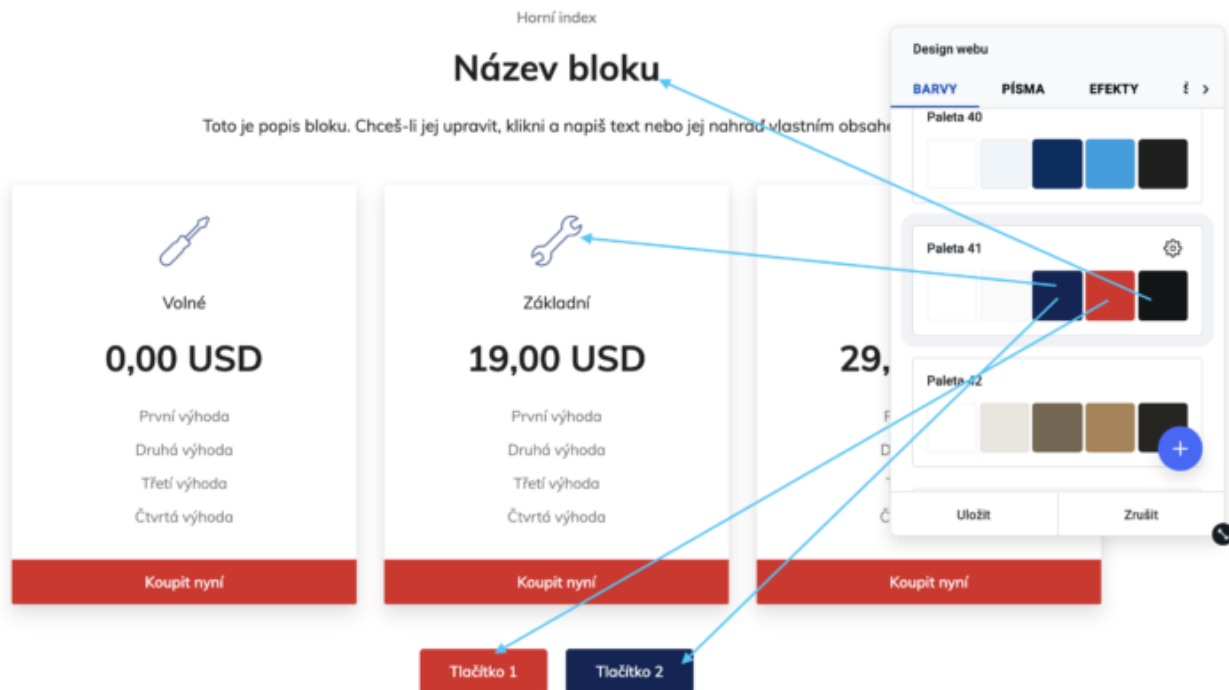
Horní index

Název bloku

Toto je popis bloku. Chceš-li jej upravit, klikni a napiš text nebo jej nahraď vlastním obsahe

Volné

0,00 USD

První výhoda

Druhá výhoda

Třetí výhoda

Čtvrtá výhoda

Koupit nyní

Základní

19,00 USD

První výhoda

Druhá výhoda

Třetí výhoda

Čtvrtá výhoda

Koupit nyní

29,

F

D

Č

Koupit nyní

Tlačítko 1

Tlačítko 2

Design webu

BARVY

PÍSMA

EFEKTY

Paleta 40

Paleta 41

Paleta 42

Uložit

Zrušit